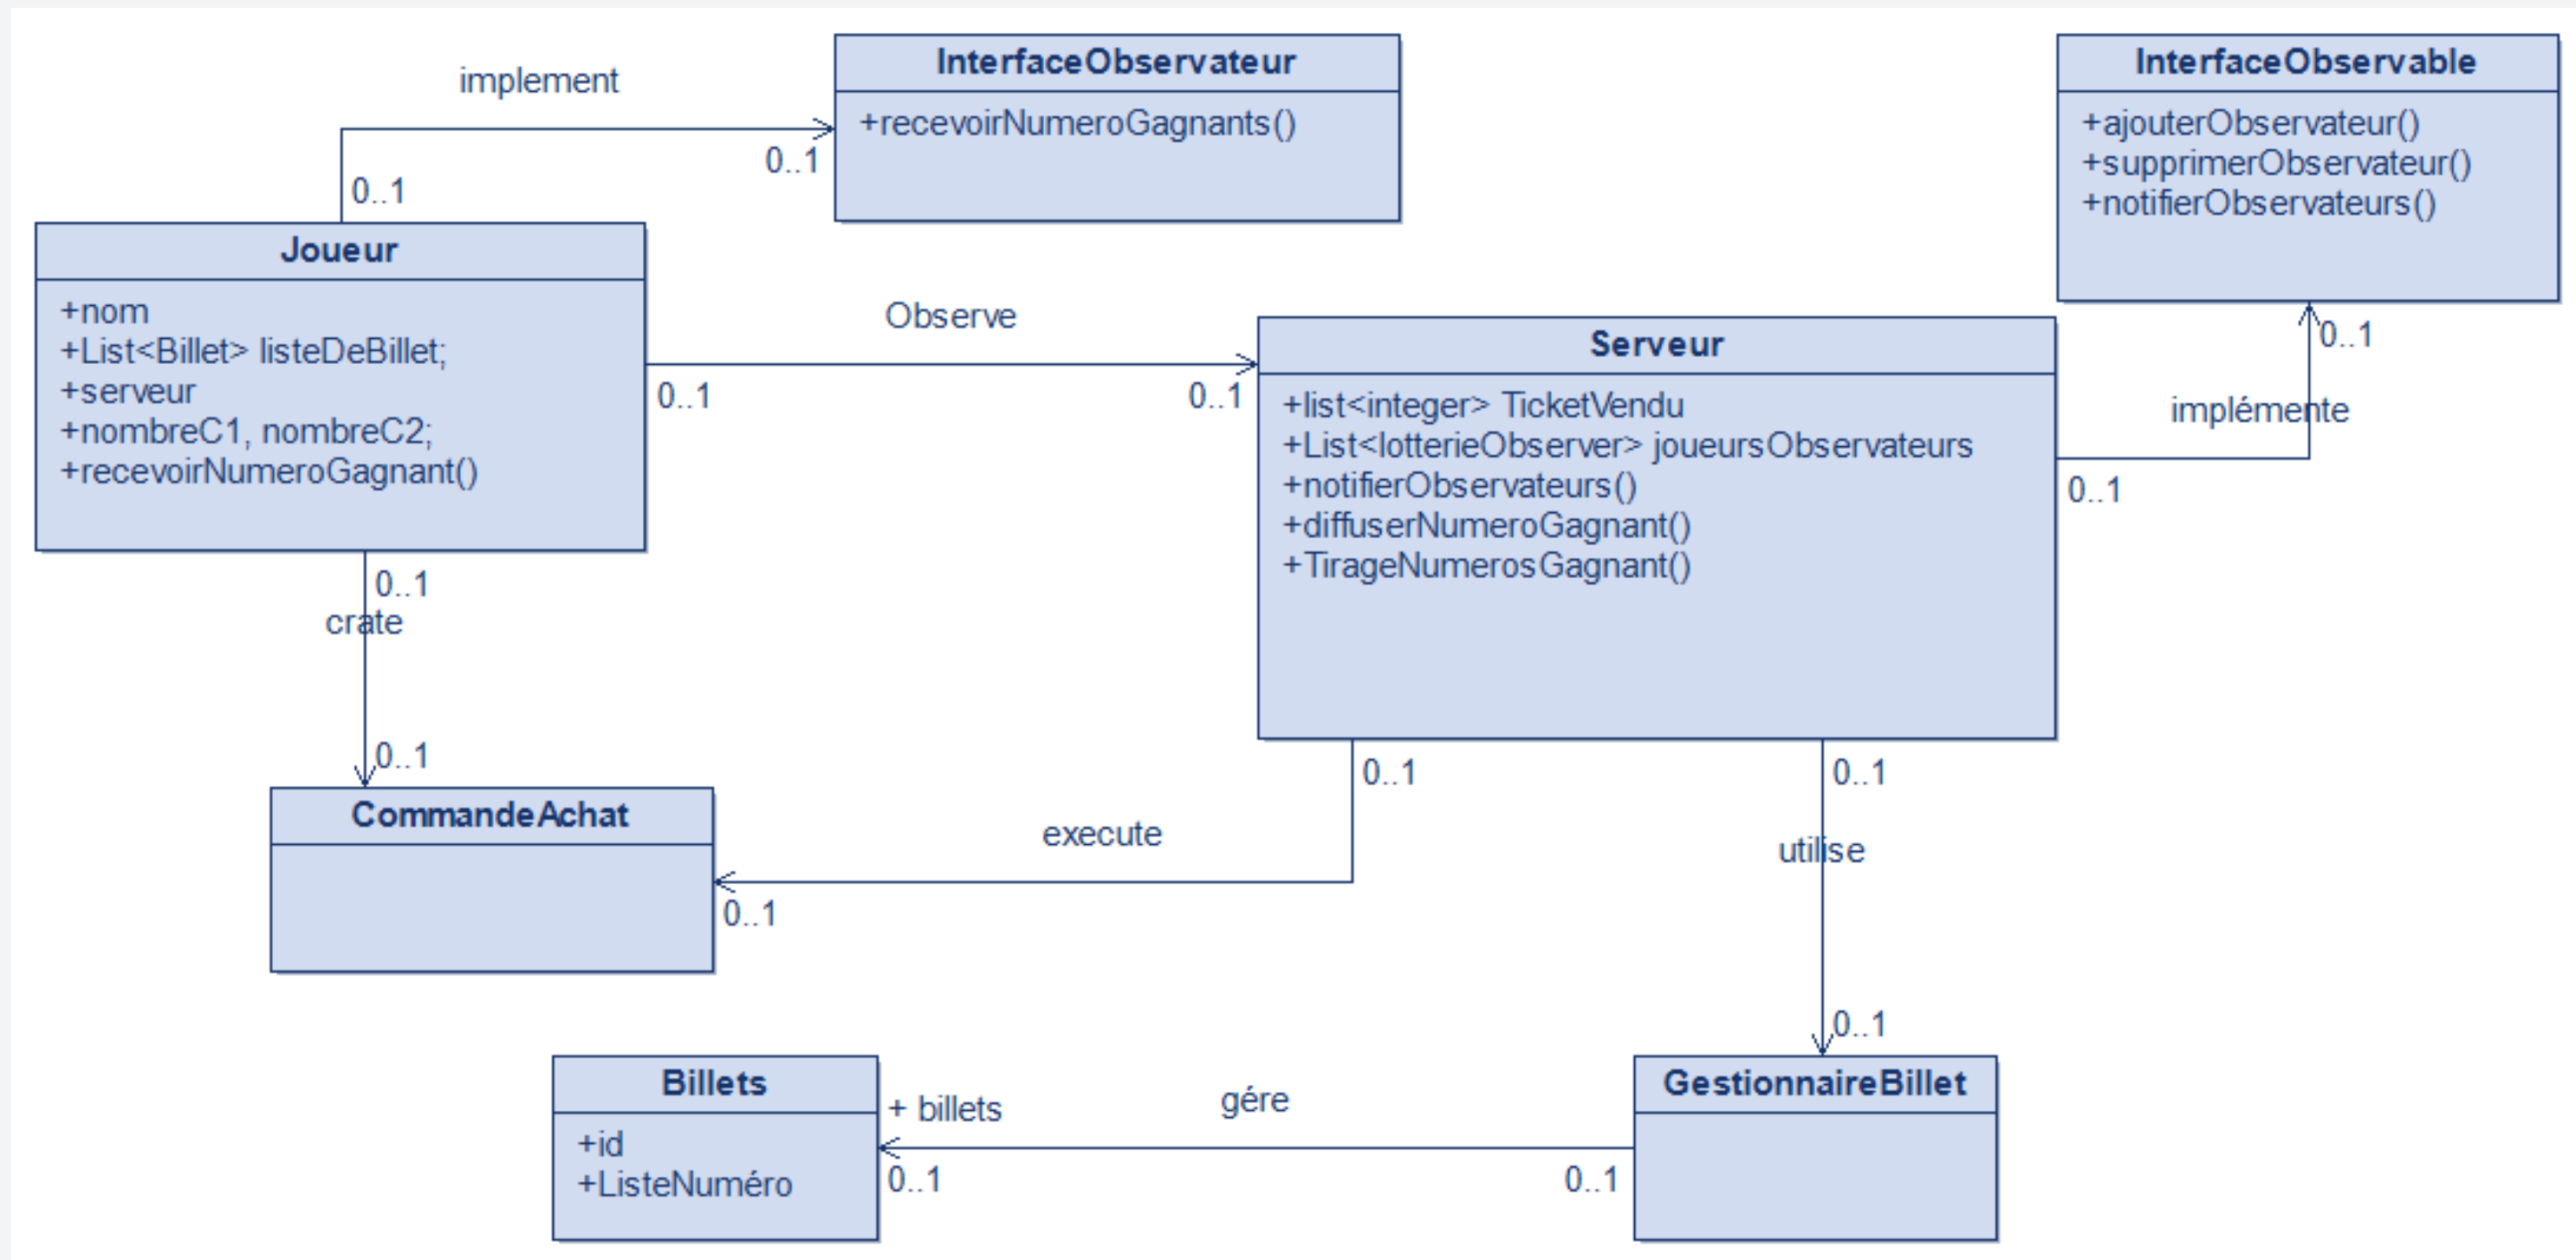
implement

InterfaceObservateur
+recevoirNumeroGagnants()

0..1

0..1

InterfaceObservable
+ajouterObservateur()
+supprimerObservateur()
+notifierObservateurs()

Joueur
+nom
+List<Billet> listeDeBillet;
+serveur
+nombreC1, nombreC2;
+recevoirNumeroGagnant()

Observe

0..1

0..1

Serveur
+list<integer> TicketVendu
+List<lotterieObserver> joueursObservateurs
+notifierObservateurs()
+diffuserNumeroGagnant()
+TirageNumerosGagnant()

0..1

implémente

0..1

0..1
crate

0..1

CommandeAchat

0..1

execute

0..1

0..1

utilise

0..1

Billets
+id
+ListeNuméro

+ billets

gére

0..1

0..1

GestionnaireBillet